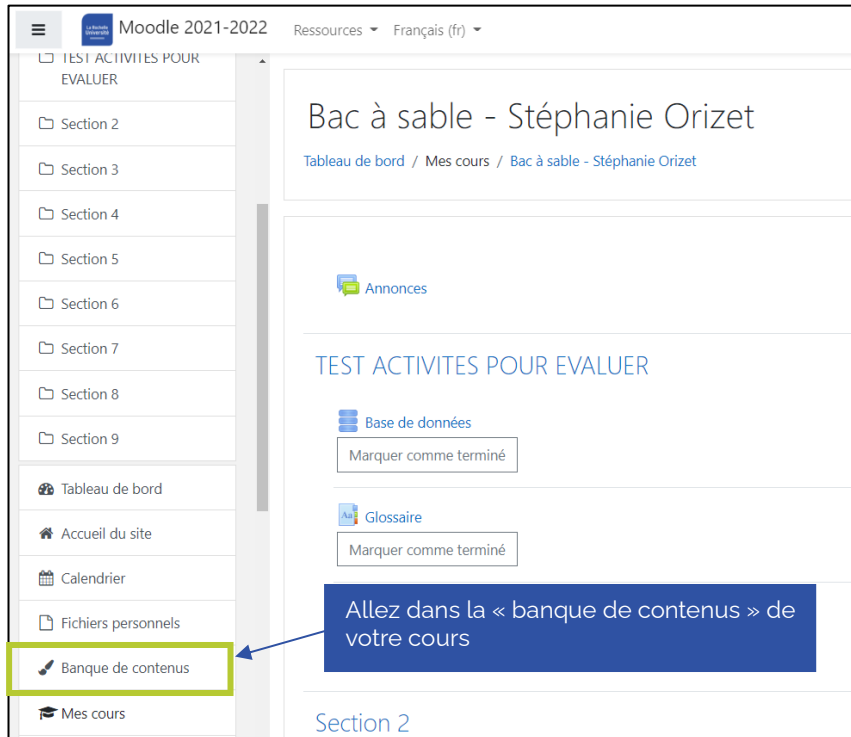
Moodle 2021-2022 Ressources Français (fr)

TEST ACTIVITES POUR EVALUER
Section 2
Section 3
Section 4
Section 5
Section 6
Section 7
Section 8
Section 9
Tableau de bord
Accueil du site
Calendrier
Fichiers personnels
Banque de contenus
Mes cours

Bac à sable - Stéphanie Orizet

Tableau de bord / Mes cours / Bac à sable - Stéphanie Orizet

Annonces

TEST ACTIVITES POUR EVALUER

Base de données
Marquer comme terminé

Glossaire
Marquer comme terminé

Allez dans la « banque de contenus » de votre cours

Section 2